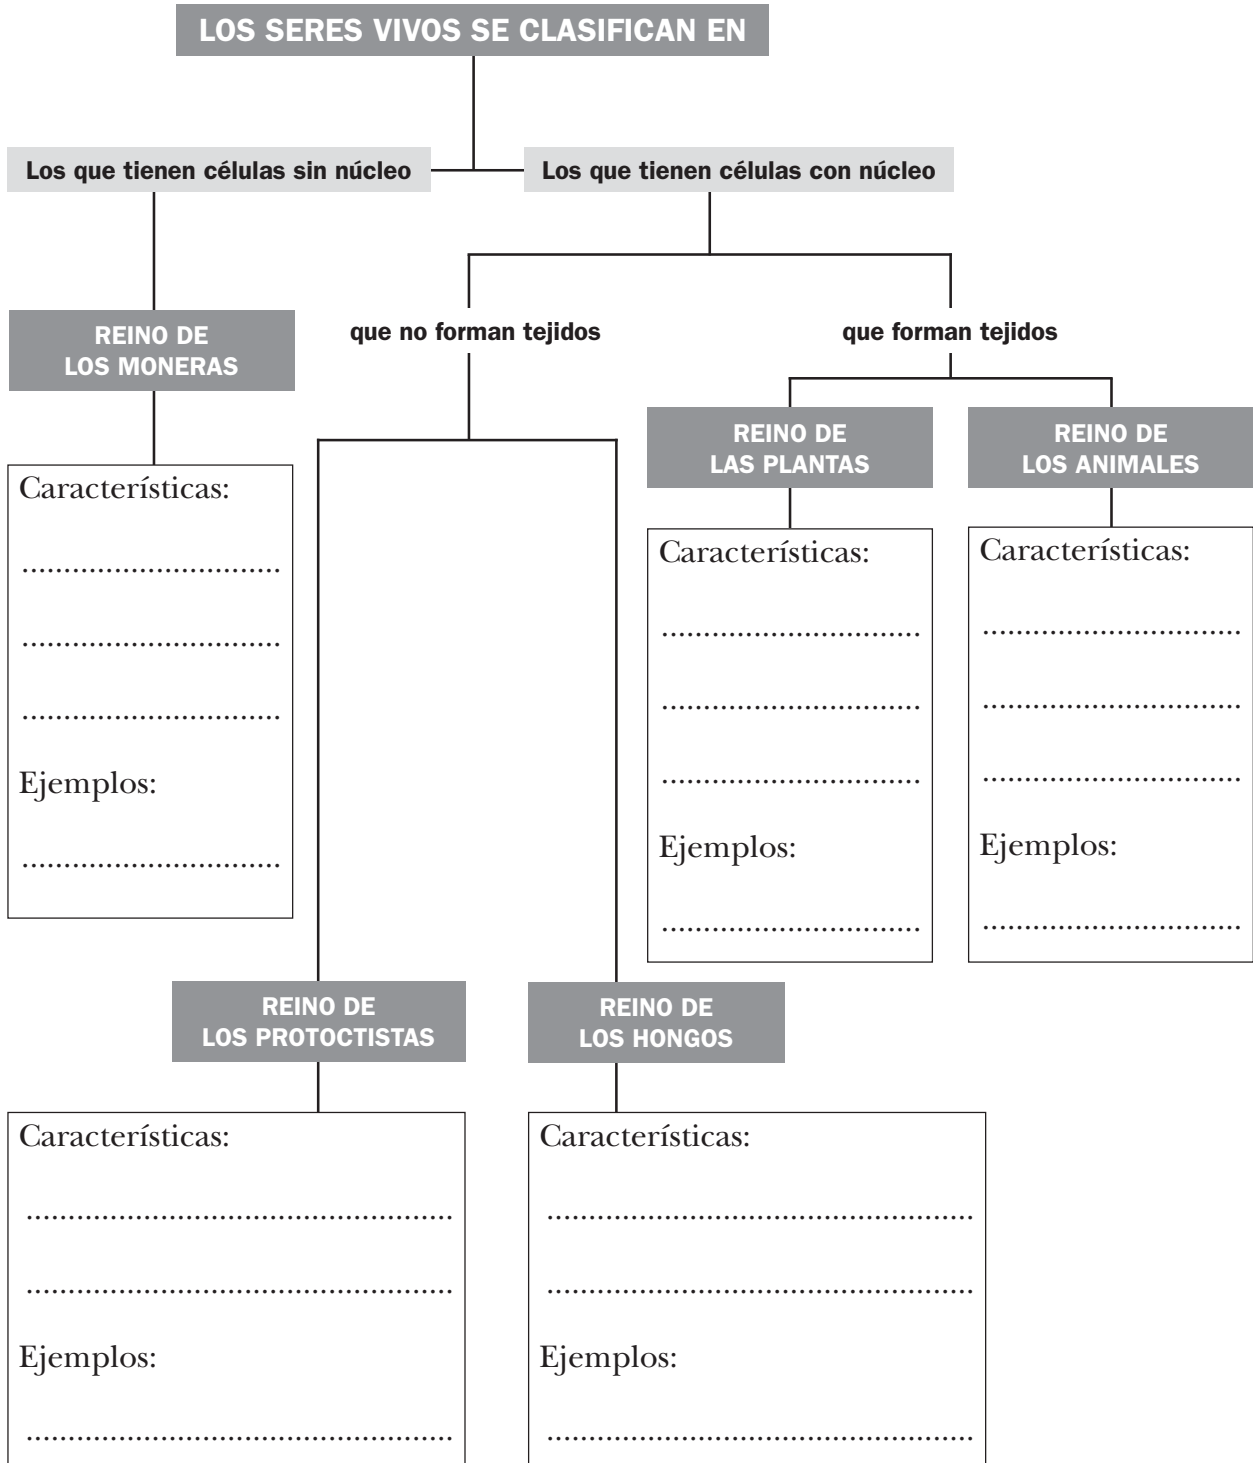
LOS SERES VIVOS SE CLASIFICAN EN

Los que tienen células sin núcleo

Los que tienen células con núcleo

REINO DE LOS MONERAS

Características:

..............................

..............................

..............................

Ejemplos:

..............................

que no forman tejidos

que forman tejidos

REINO DE LAS PLANTAS

Características:

..............................

..............................

..............................

Ejemplos:

..............................

REINO DE LOS ANIMALES

Características:

..............................

..............................

..............................

Ejemplos:

..............................

REINO DE LOS PROTOCTISTAS

Características:

..............................................

..............................................

Ejemplos:

..............................................

REINO DE LOS HONGOS

Características:

..............................................

..............................................

Ejemplos:

..............................................